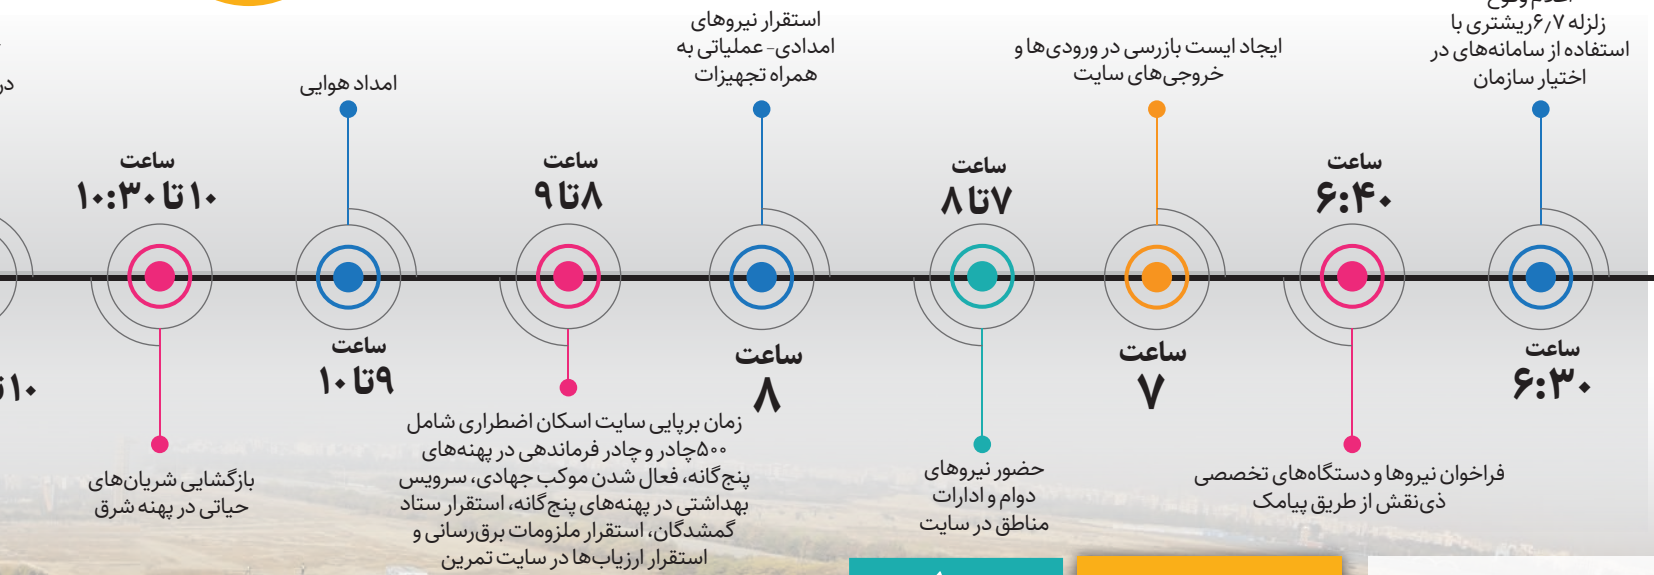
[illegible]
زلزله ۶/۷ ریشتری با استفاده از سامانه‌های در اختیار سازمان

ساعت
۶:۳۰

ساعت
۶:۴۰

فراخوان نیروها و دستگاه‌های تخصصی ذی‌نقش از طریق پیامک

ایجاد ایست بازرسی در ورودی‌ها و خروجی‌های سایت

ساعت
۷

ساعت
۷تا ۸

حضور نیروهای دوائر و ادارات مناطق در سایت

استقرار نیروهای امدادی- عملیاتی به همراه تجهیزات

ساعت
۸

ساعت
۸تا ۹

زمان برپایی سایت اسکان اضطراری شامل ۵۰۰چادر و چادر فرماندهی در پهنه‌های پنج‌گانه، فعال شدن موکب جهادی، سرویس بهداشتی در پهنه‌های پنج‌گانه، استقرار ستاد گمشدگان، استقرار ملزومات برق‌رسانی و استقرار ارزیاب‌ها در سایت تمرین

امداد هوایی

ساعت
۹تا ۱۰

ساعت
۱۰ تا ۱۰:۳۰

بازگشایی شریان‌های حیاتی در پهنه شرق

در

۱۰